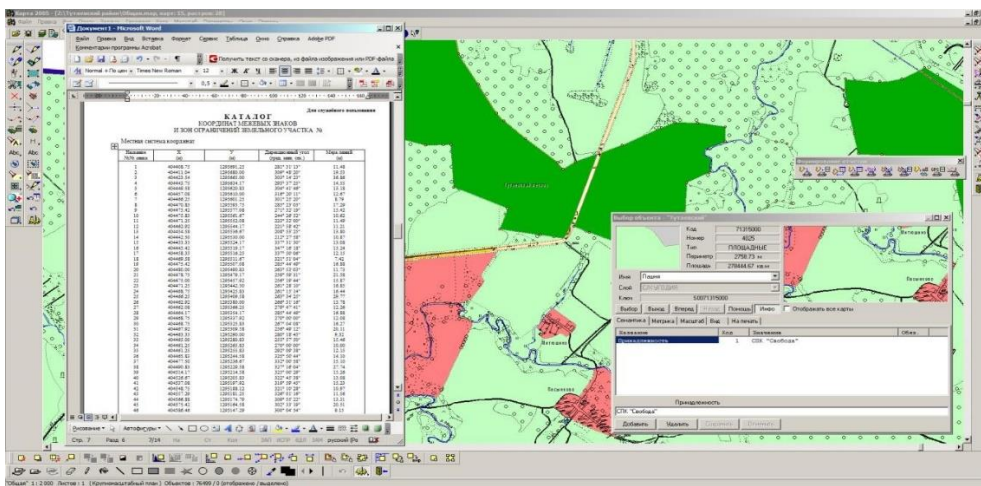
Карта 2005

Документ1 - Microsoft Word

Файл Правка Вид Вставка Формат Сервис Таблица Окна Справка Adobe PDF

Комментарии программы Acrobat

Получить текст со сканера, из файла изображения или PDF-файла

Normal + По цен Times New Roman 12

Для служебного пользования

КАТАЛОГ
КООРДИНАТ МЕЖЕВЫХ ЗНАКОВ
И ЗОН ОГРАНИЧЕНИЙ ЗЕМЕЛЬНОГО УЧАСТКА №

Местная система координат

Рисование Автофигуры

Стр. 7 Разд 6 7/14 русский (Ро

Выбор объекта - "Тугоясский"

| Код | 71315000 |
|---|---|
| Номер | 4025 |
| Тип | ПЛОЩАДНЫЕ |
| Периметр | 2758.73 м |
| Площадь | 278444.67 кв.м |

Имя Пашня

Слой

Ключ 50071315000

Выбор Выход Вперед Помощь Инфо Отображать все карты

Семантика Метрика Масштаб Вид На печать

| Название | Код | Значение | Обяз. |
|---|---|---|---|
| Принадлежность | 1 | СПК "Свобода" | |

Принадлежность

СПК "Свобода"

Добавить Удалить

Тугоясский

Вязовская

"Общая" 1 : 2 000 Листов : 1 Объектов : 76499 / 0 (отобрано / выделено)